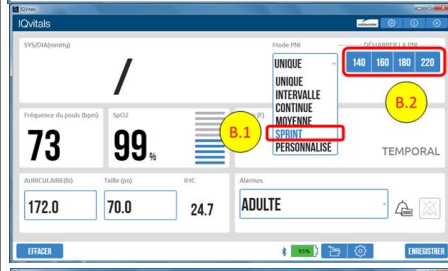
IQvitals

IQvitals

SYS/DIA(mmHg)

/

Mode PNI

UNIQUE

DÉMARRER LA PNI

140 160 180 220

B.2

UNIQUE
INTERVALLE
CONTINUE
MOYENNE
SPRINT
PERSONNALISÉ

B.1

Fréquence du pouls (bpm)

73

SpO2

99%

TEMPORAL

AURICULAIRE(lb)

172.0

Taille (po)

70.0

IMC

24.7

Alarmes

ADULTE

EFFACER

95%

ENREGISTRER